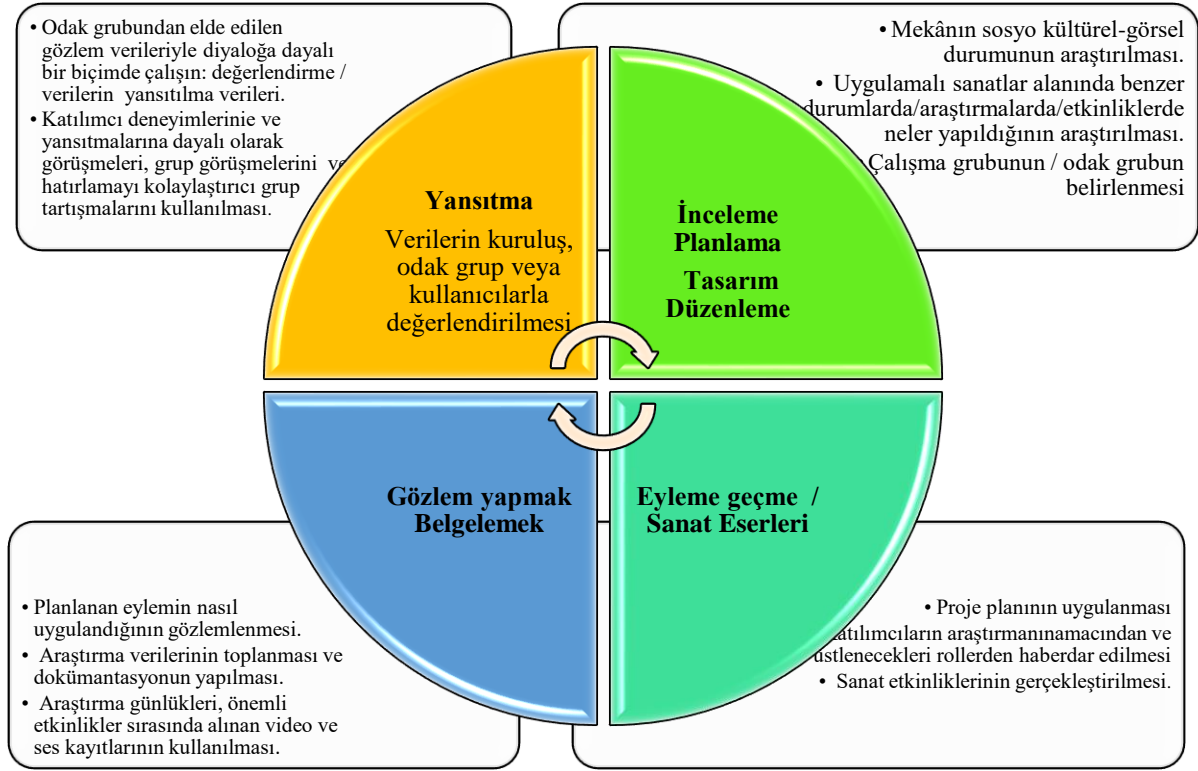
• Odak grubundan elde edilen gözlem verileriyle diyaloğa dayalı bir biçimde çalışın: değerlendirme / verilerin yansıtılma verileri.

• Katılımcı deneyimlerinie ve yansıtmalarına dayalı olarak görüşmeleri, grup görüşmelerini ve hatırlamayı kolaylaştırıcı grup tartışmalarını kullanılması.

• Mekânın sosyo kültürel-görsel durumunun araştırılması.

• Uygulamalı sanatlar alanında benzer durumlarda/araştırmalarda/etkinliklerde neler yapıldığının araştırılması.

• Çalışma grubunun / odak grubun belirlenmesi

Yansıtma

Verilerin kuruluş, odak grup veya kullanıcılarla değerlendirilmesi

İnceleme Planlama

Tasarım Düzenleme

Gözlem yapmak Belgelemek

Eyleme geçme / Sanat Eserleri

• Planlanan eylemin nasıl uygulandığının gözlemlenmesi.

• Araştırma verilerinin toplanması ve dokümantasyonun yapılması.

• Araştırma günlükleri, önemli etkinlikler sırasında alınan video ve ses kayıtlarının kullanılması.

• Proje planının uygulanması

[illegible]atılımcıların araştırmanınamacından ve üstlenecekleri rollerden haberdar edilmesi

• Sanat etkinliklerinin gerçekleştirilmesi.